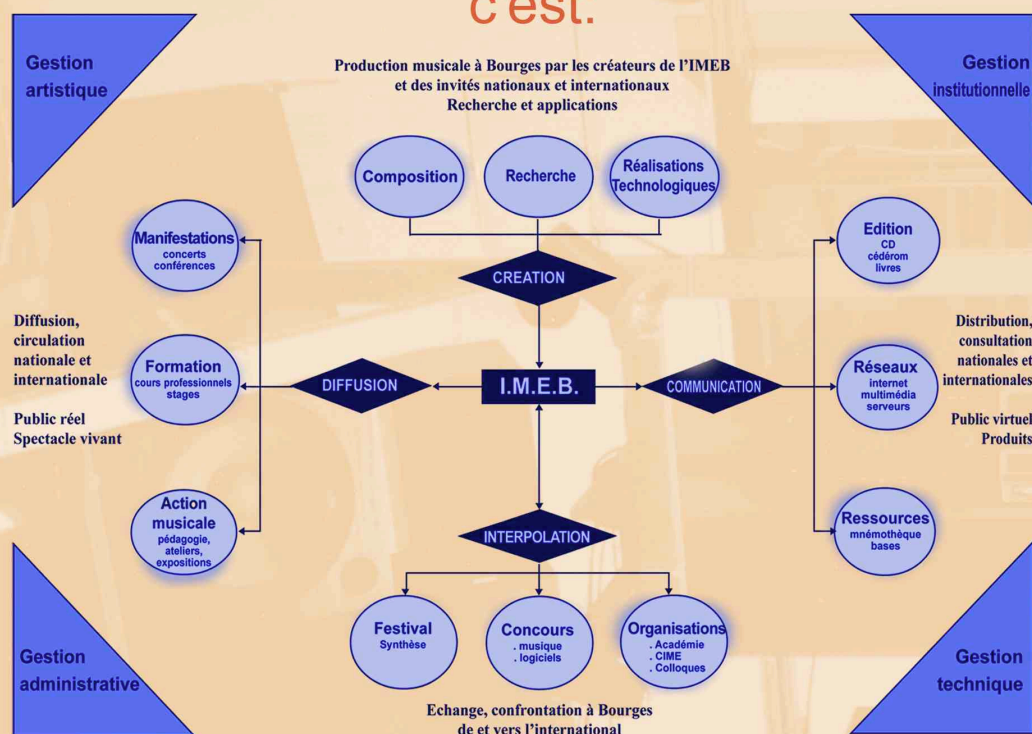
c'est:

Gestion artistique

Gestion institutionnelle

Production musicale à Bourges par les créateurs de l'IMEB et des invités nationaux et internationaux
Recherche et applications

Composition

Recherche

Réalisations Technologiques

CREATION

Manifestations
concerts
conférences

Formation
cours professionnels
stages

Action musicale
pédagogie,
ateliers,
expositions

Diffusion, circulation nationale et internationale

Public réel
Spectacle vivant

DIFFUSION

I.M.E.B.

COMMUNICATION

Edition
CD
cédérom
livres

Réseaux
internet
multimédia
serveurs

Ressources
mnémothèque
bases

Distribution, consultation nationales et internationales

Public virtuel
Produits

INTERPOLATION

Festival
Synthèse

Concours
. musique
. logiciels

Organisations
. Académie
. CIME
. Colloques

Gestion administrative

Gestion technique

Echange, confrontation à Bourges de et vers l'international